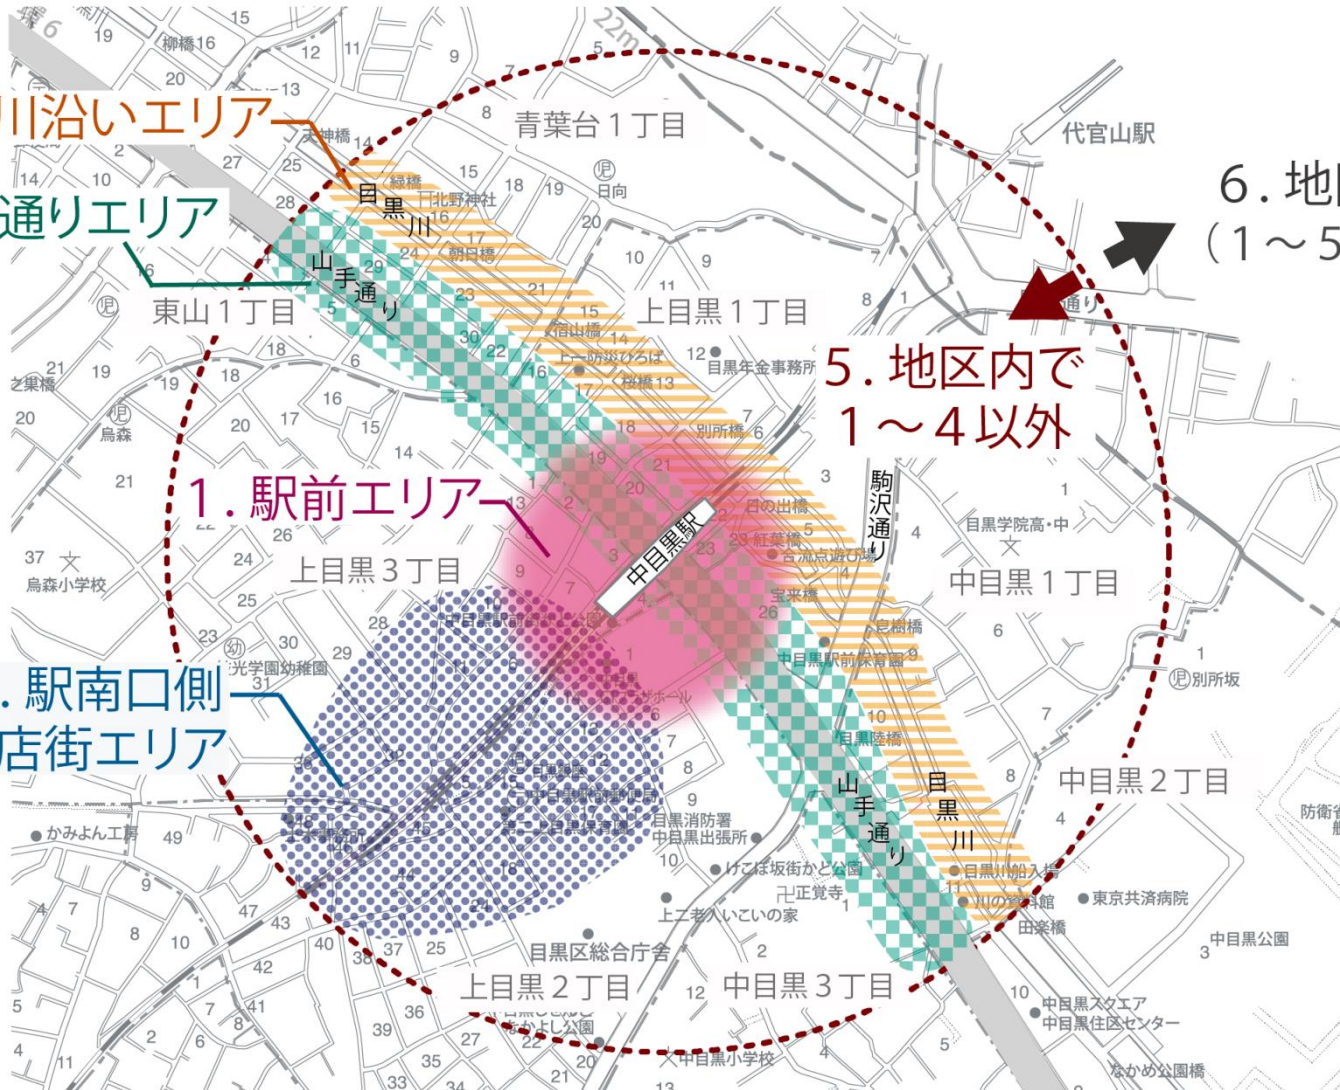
川沿いエリア
通りエリア
1. 駅前エリア
. 駅南口側
店街エリア
5. 地区内で
1～4以外
6. 地
（1～5
青葉台1丁目
代官山駅
東山1丁目
上目黒1丁目
上目黒3丁目
中目黒1丁目
中目黒2丁目
上目黒2丁目
中目黒3丁目
中目黒駅
目黒川
山手通り
駒沢通り
北野神社
日向
目黒年金事務所
目黒学院高・中
烏森小学校
烏森
光学園幼稚園
かみよん工房
目黒消防署
中目黒出張所
けこぼ坂街かど公園
正覚寺
上二老人いこいの家
目黒区総合庁舎
東京共済病院
中目黒公園
中目黒スクエア
中目黒住区センター
中目黒小学校
なかよし公園
なかめ公園橋
別所坂
防衛省
田楽橋
目黒川船入場
川の資料館
目黒陸橋
中目黒駅前保育園
宝来橋
合流点遊び場
紅葉橋
日の出橋
別所橋
桜橋
宿山橋
防災ひろば
朝日橋
緑橋
天神橋
柳橋
之巣橋